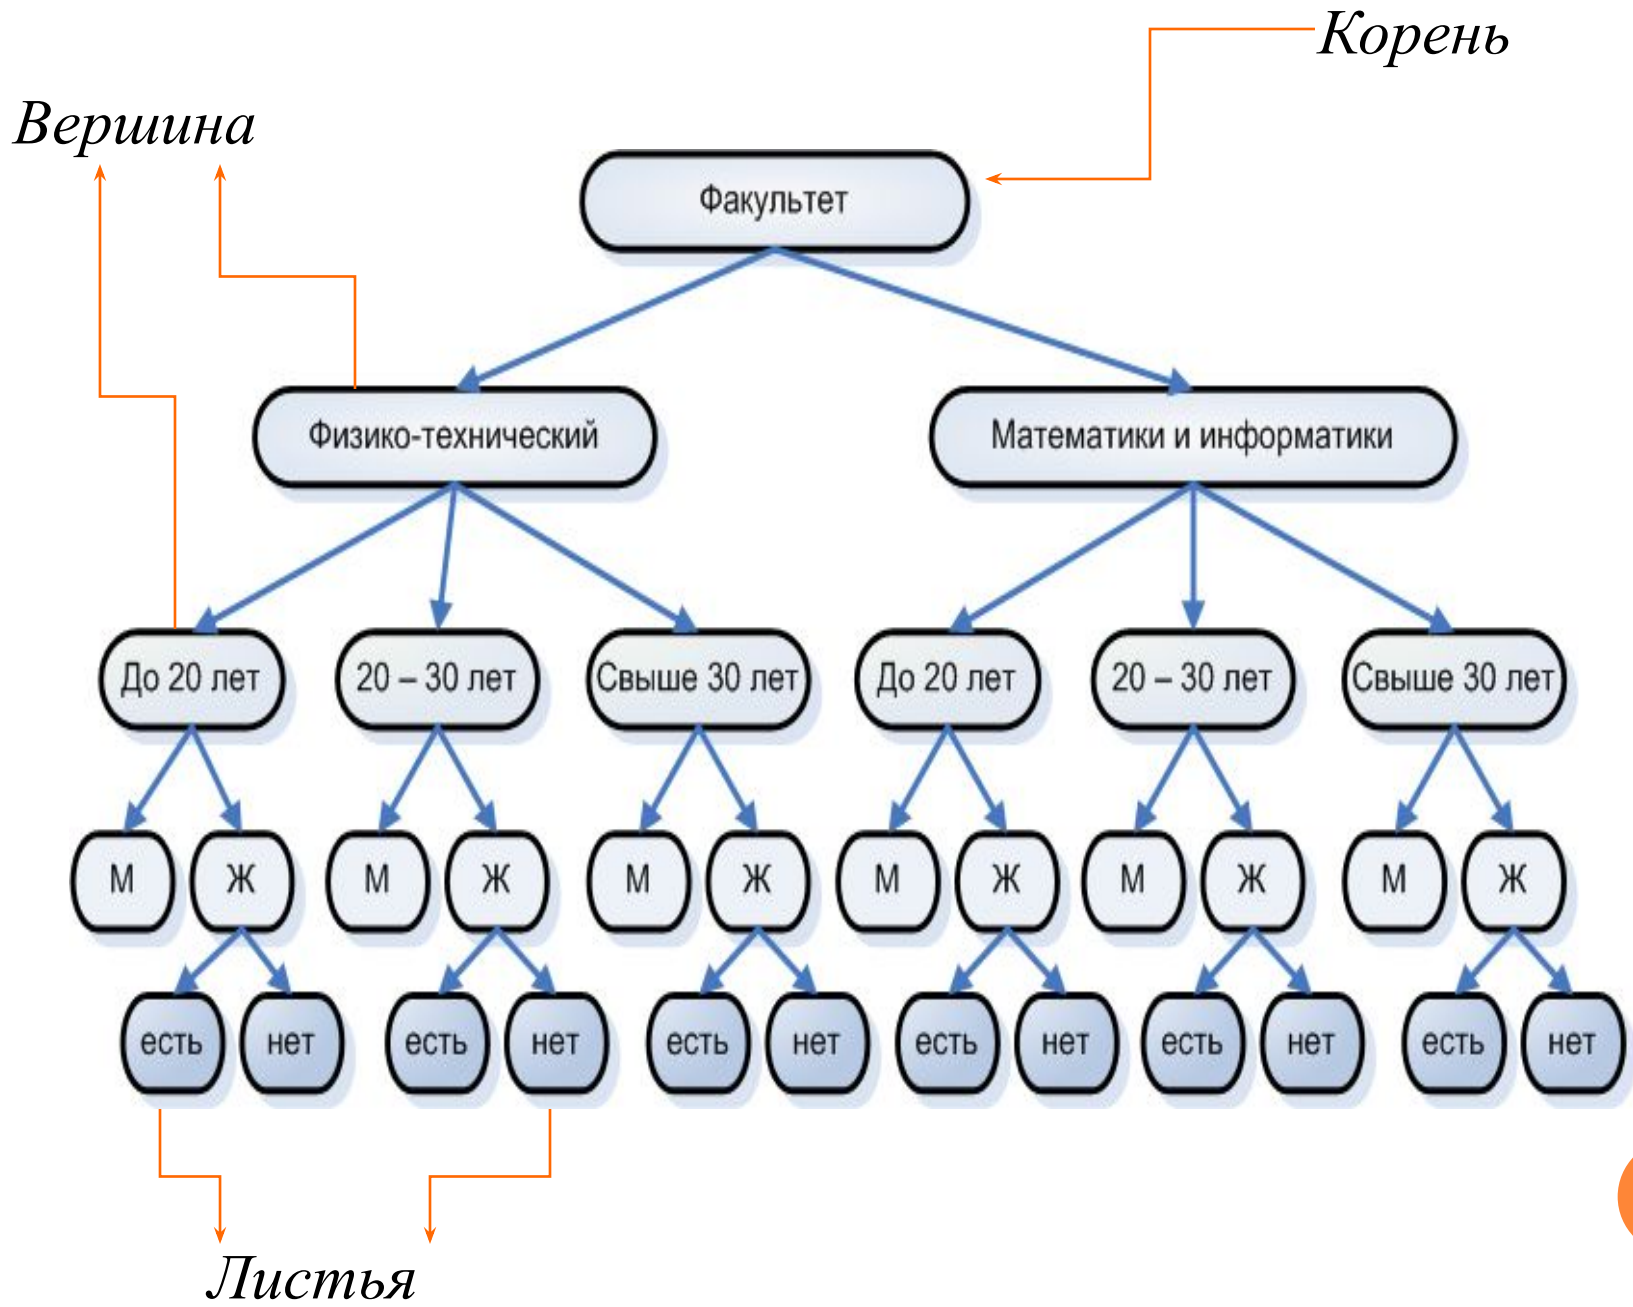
Корень

Вершина

Факультет

Физико-технический

Математики и информатики

До 20 лет

20 – 30 лет

Свыше 30 лет

До 20 лет

20 – 30 лет

Свыше 30 лет

М Ж М Ж М Ж М Ж М Ж М Ж

есть нет есть нет есть нет есть нет есть нет есть нет

Листья